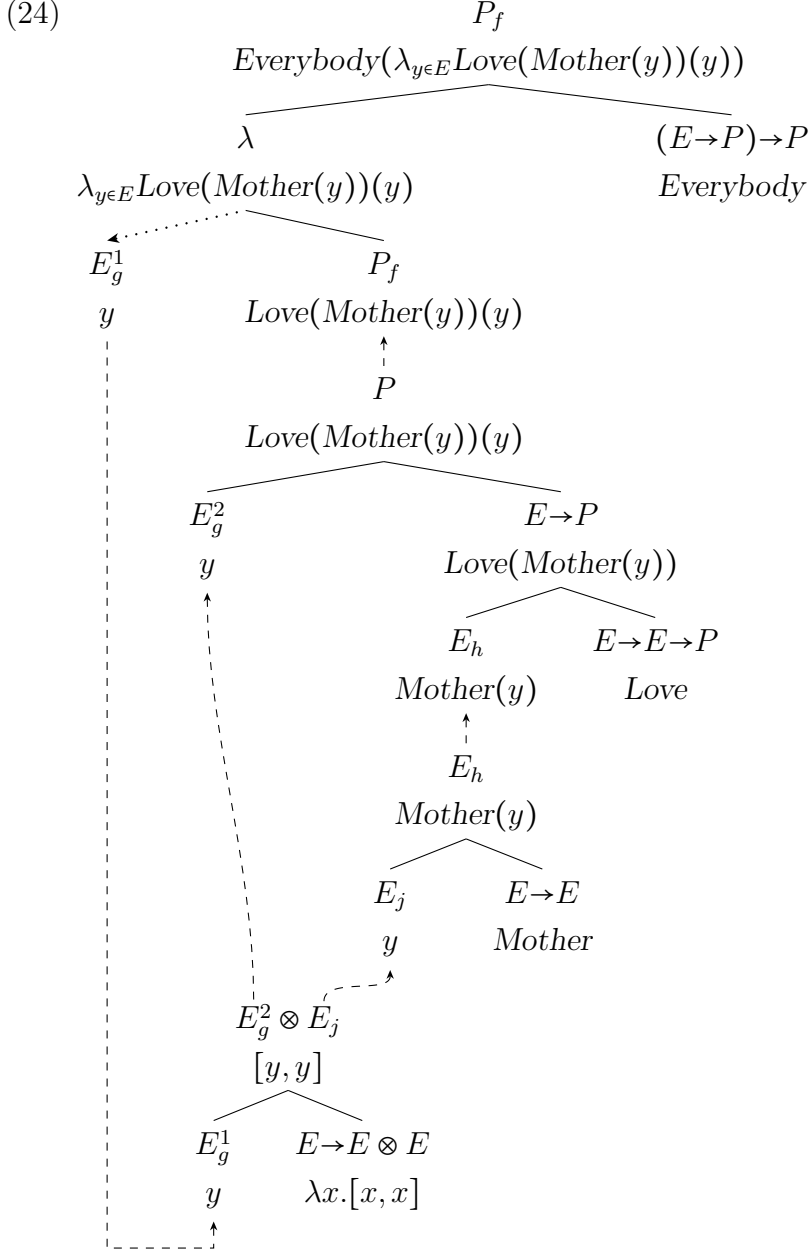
(24)

$P_f$
$Everybody(\lambda_{y\in E}Love(Mother(y))(y))$

$\lambda$
$\lambda_{y\in E}Love(Mother(y))(y)$

$(E\to P)\to P$
$Everybody$

$E_g^1$
$y$

$P_f$
$Love(Mother(y))(y)$

$P$
$Love(Mother(y))(y)$

$E_g^2$
$y$

$E\to P$
$Love(Mother(y))$

$E_h$
$Mother(y)$

$E\to E\to P$
$Love$

$E_h$
$Mother(y)$

$E_j$
$y$

$E\to E$
$Mother$

$E_g^2\otimes E_j$
$[y,y]$

$E_g^1$
$y$

$E\to E\otimes E$
$\lambda x.[x,x]$